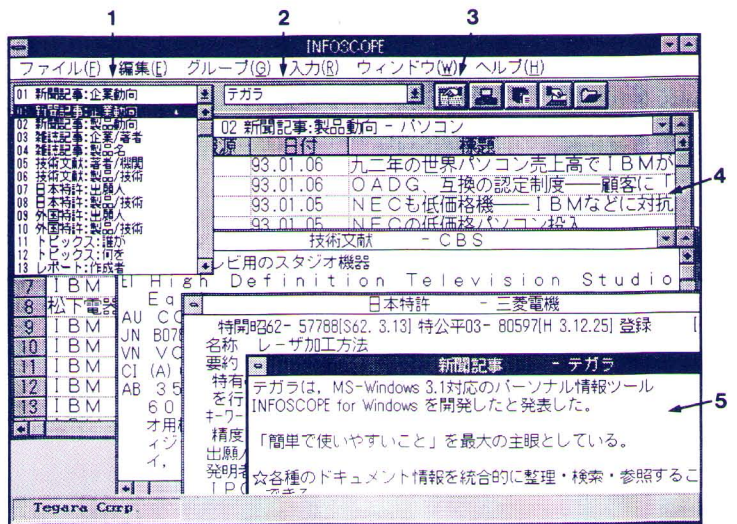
1
2
3
4
5

INFOSCOPE

ファイル(F) 編集(E) グループ(G) 入力(R) ウィンドウ(W) ヘルプ(H)

01 新聞記事:企業動向
01 新聞記事:企業動向
02 新聞記事:製品動向
03 雑誌記事:企業/著者
04 雑誌記事:製品名
05 技術文献:著者/機関
06 技術文献:製品/技術
07 日本特許:出願人
08 日本特許:製品/技術
09 外国特許:出願人
10 外国特許:製品/技術
11 トピックス:誰が
12 トピックス:何を
13 レポート:作成者

テガラ

02 新聞記事:製品動向 - パソコン

| 源 | 日付 | 標題 |
|---|---|---|
| | 93.01.06 | 九二年の世界パソコン売上高でIBMが |
| | 93.01.06 | OADG、互換の認定制度――顧客に「 |
| | 93.01.05 | NECも低価格機――IBMなどに対抗 |
| | 93.01.05 | NECの低価格パソコン投入 |

技術文献 - CBS

レビ用のスタジオ機器
tl High Definition Television Studio
Eq

7 IBM
8 松下電器
9 IBM
10 IBM
11 IBM
12 IBM
13 IBM

AU CC
JN B07
VN VC
CI (A)
AB 3 5
6 0
オ用
イジ
イ,

日本特許 - 三菱電機

特開昭62- 57788[S62. 3.13] 特公平03- 80597[H 3.12.25] 登録
名称 レーザ加工方法
要約
特有
を行
キーワー
精度
出願人
発明者
IPC

新聞記事 - テガラ

テガラは、MS-Windows 3.1対応のパーソナル情報ツール INFOSCOPE for Windows を開発したと発表した。

「簡単で使いやすいこと」を最大の主眼としている。

☆各種のドキュメント情報を統合的に整理・検索・参照するこ

Tegara Corp